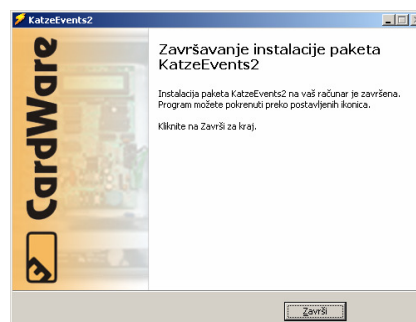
KatzeEvents2

CardWare

Završavanje instalacije paketa KatzeEvents2

Instalacija paketa KatzeEvents2 na vaš računar je završena. Program možete pokrenuti preko postavljenih ikonica.

Kliknite na Završi za kraj.

Završi